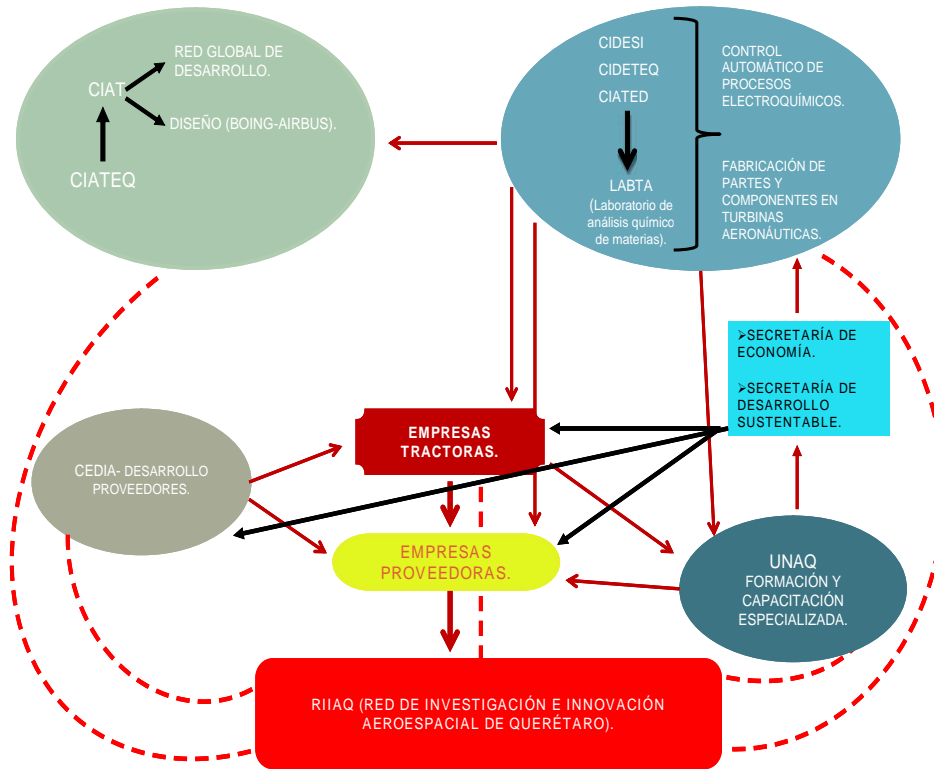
CIAT

RED GLOBAL DE DESARROLLO.

DISEÑO (BOING-AIRBUS).

CIATEQ

CIDESI

CIDETEQ

CIATED

LABTA (Laboratorio de análisis químico de materias).

CONTROL AUTOMÁTICO DE PROCESOS ELECTROQUÍMICOS.

FABRICACIÓN DE PARTES Y COMPONENTES EN TURBINAS AERONÁUTICAS.

➢SECRETARÍA DE ECONOMÍA.

➢SECRETARÍA DE DESARROLLO SUSTENTABLE.

CEDIA- DESARROLLO PROVEEDORES.

EMPRESAS TRACTORAS.

EMPRESAS PROVEEDORAS.

UNAQ FORMACIÓN Y CAPACITACIÓN ESPECIALIZADA.

RIIAQ (RED DE INVESTIGACIÓN E INNOVACIÓN AEROESPACIAL DE QUERÉTARO).